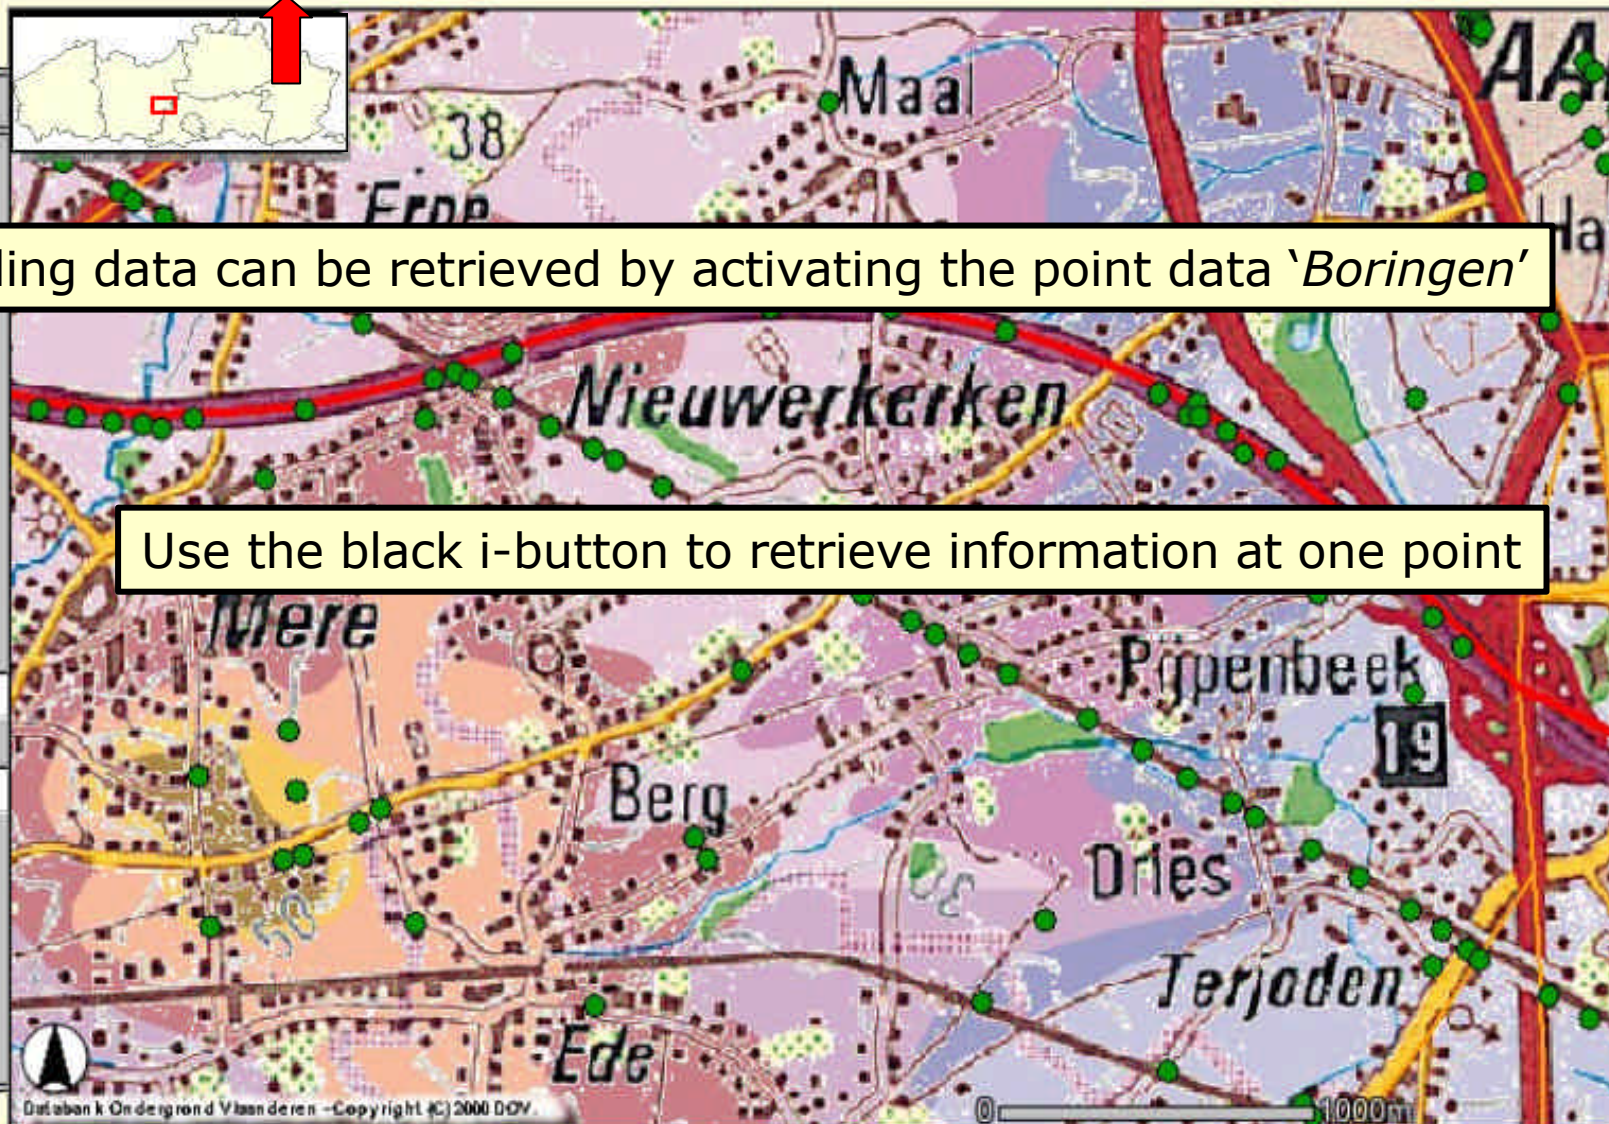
Maal

38

Erpe

AA

Ha

ling data can be retrieved by activating the point data '*Boringen*'

Nieuwerkerken

Use the black i-button to retrieve information at one point

Mere

Pijpenbeek

19

Berg

Dries

30

Terjoden

Ede

Databank Ondergrond Vlaanderen - Copyright (C) 2000 DOV

0

1000m